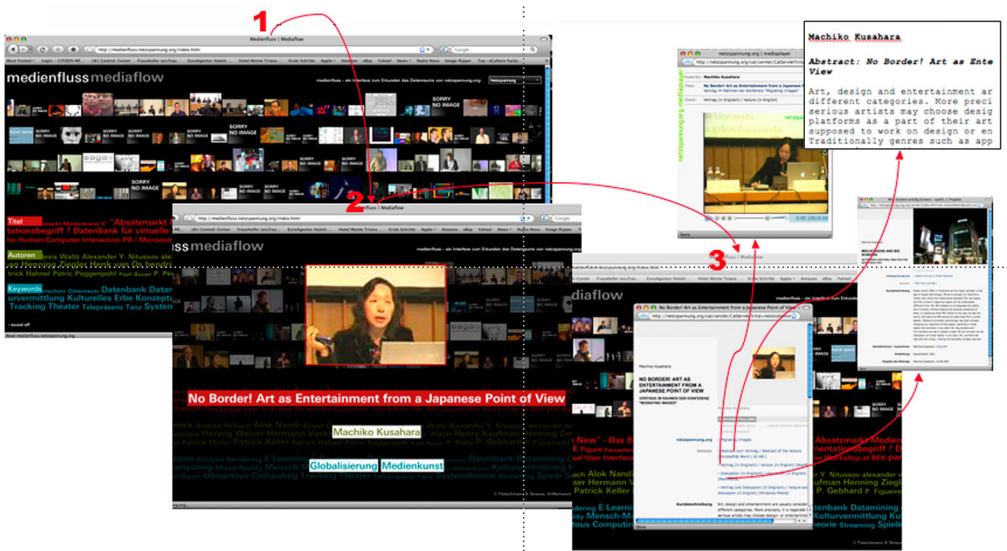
1

2

3

Medienfluss | Mediaflow

http://medienfluss.netzspannung.org/index.html

medienfluss mediaflow

medienfluss - ein Interface zum Erkunden des Datenraums von netzspannung.org

SORRY NO IMAGE

Titel

"Absatzmarkt

tionsbegriff? Datenbank für virtuelle

for Human-Computer Interaction PD / Microcon

Autoren

Keywords

Datenbank Datamin

unvermittlung Kulturelles Erbe Konzept

Tracking Theater Telepräsenz Tanz System

No Border! Art as Entertainment from a Japanese Point of View

Machiko Kusahara

Globalisierung Medienkunst

netzspannung.org | mediaplayer

Machiko Kusahara

No Border! Art as Entertainment from a Japanese Point of View

NO BORDER! ART AS ENTERTAINMENT FROM A JAPANESE POINT OF VIEW

netzspannung.org

Machiko Kusahara

Abstract: No Border! Art as Ente View

Art, design and entertainment ar different categories. More preci serious artists may choose desig platforms as a part of their art supposed to work on design or en Traditionally genres such as app

Absatzmarkt Medien

Now" - Das E

Alok Nandi

Herman Henning Ziegl

Kulturvermittlung Kul

Patrick Keller

Bank Datamining

Theorie Streaming Spiele

© Fraunhofer IMK